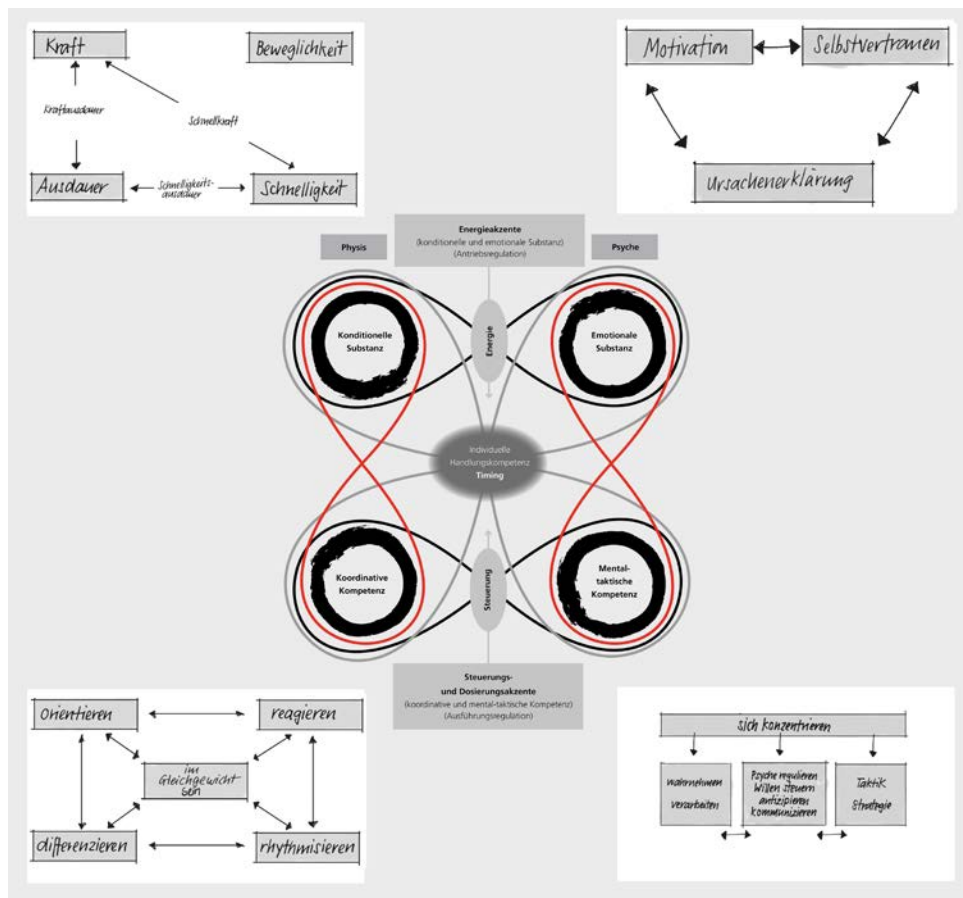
Kraft

Beweglichkeit

Kraftausdauer

Schnellkraft

Ausdauer

Schnelligkeitsausdauer

Schnelligkeit

Motivation

Selbstvertrauen

Ursachenerklärung

Physis

Energieakzente
(konditionelle und emotionale Substanz)
(Antriebsregulation)

Psyche

Konditionelle Substanz

Energie

Emotionale Substanz

Individuelle Handlungskompetenz
Timing

Koordinative Kompetenz

Steuerung

Mental-taktische Kompetenz

Steuerungs- und Dosierungsakzente
(koordinative und mental-taktische Kompetenz)
(Ausführungsregulation)

orientieren

reagieren

im Gleichgewicht sein

differenzieren

rhythmisieren

sich konzentrieren

wahrnehmen verarbeiten

Psyche regulieren Willen steuern antizipieren kommunizieren

Taktik Strategie